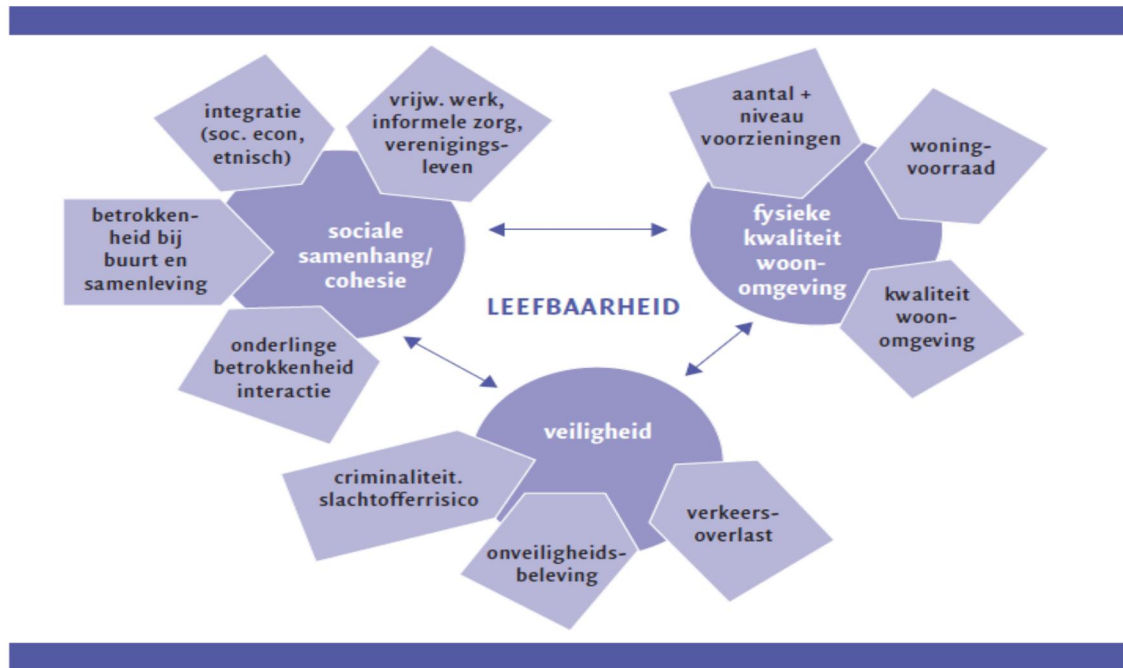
integratie (soc. econ, etnisch)

vrijw. werk, informele zorg, verenigingsleven

betrokkenheid bij buurt en samenleving

sociale samenhang/ cohesie

onderlinge betrokkenheid interactie

aantal + niveau voorzieningen

woningvoorraad

fysieke kwaliteit woonomgeving

kwaliteit woonomgeving

LEEFBAARHEID

veiligheid

criminaliteit. slachtofferrisico

onveiligheidsbeleving

verkeersoverlast